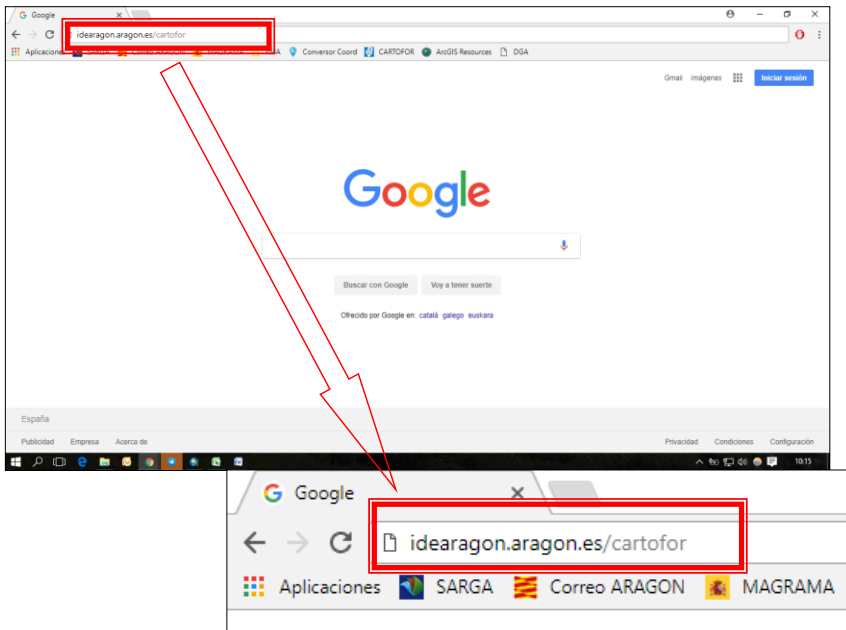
Google
idearagon.aragon.es/cartofor
Aplicaciones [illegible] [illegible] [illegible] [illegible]A Conversor Coord CARTOFOR ArcGIS Resources DGA

Gmail Imágenes Iniciar sesión

Google

Buscar con Google Voy a tener suerte

Ofrecido por Google en: català galego euskara

España

Publicidad Empresa Acerca de Privacidad Condiciones Configuración

10:15

Google
idearagon.aragon.es/cartofor
Aplicaciones SARGA Correo ARAGON MAGRAMA